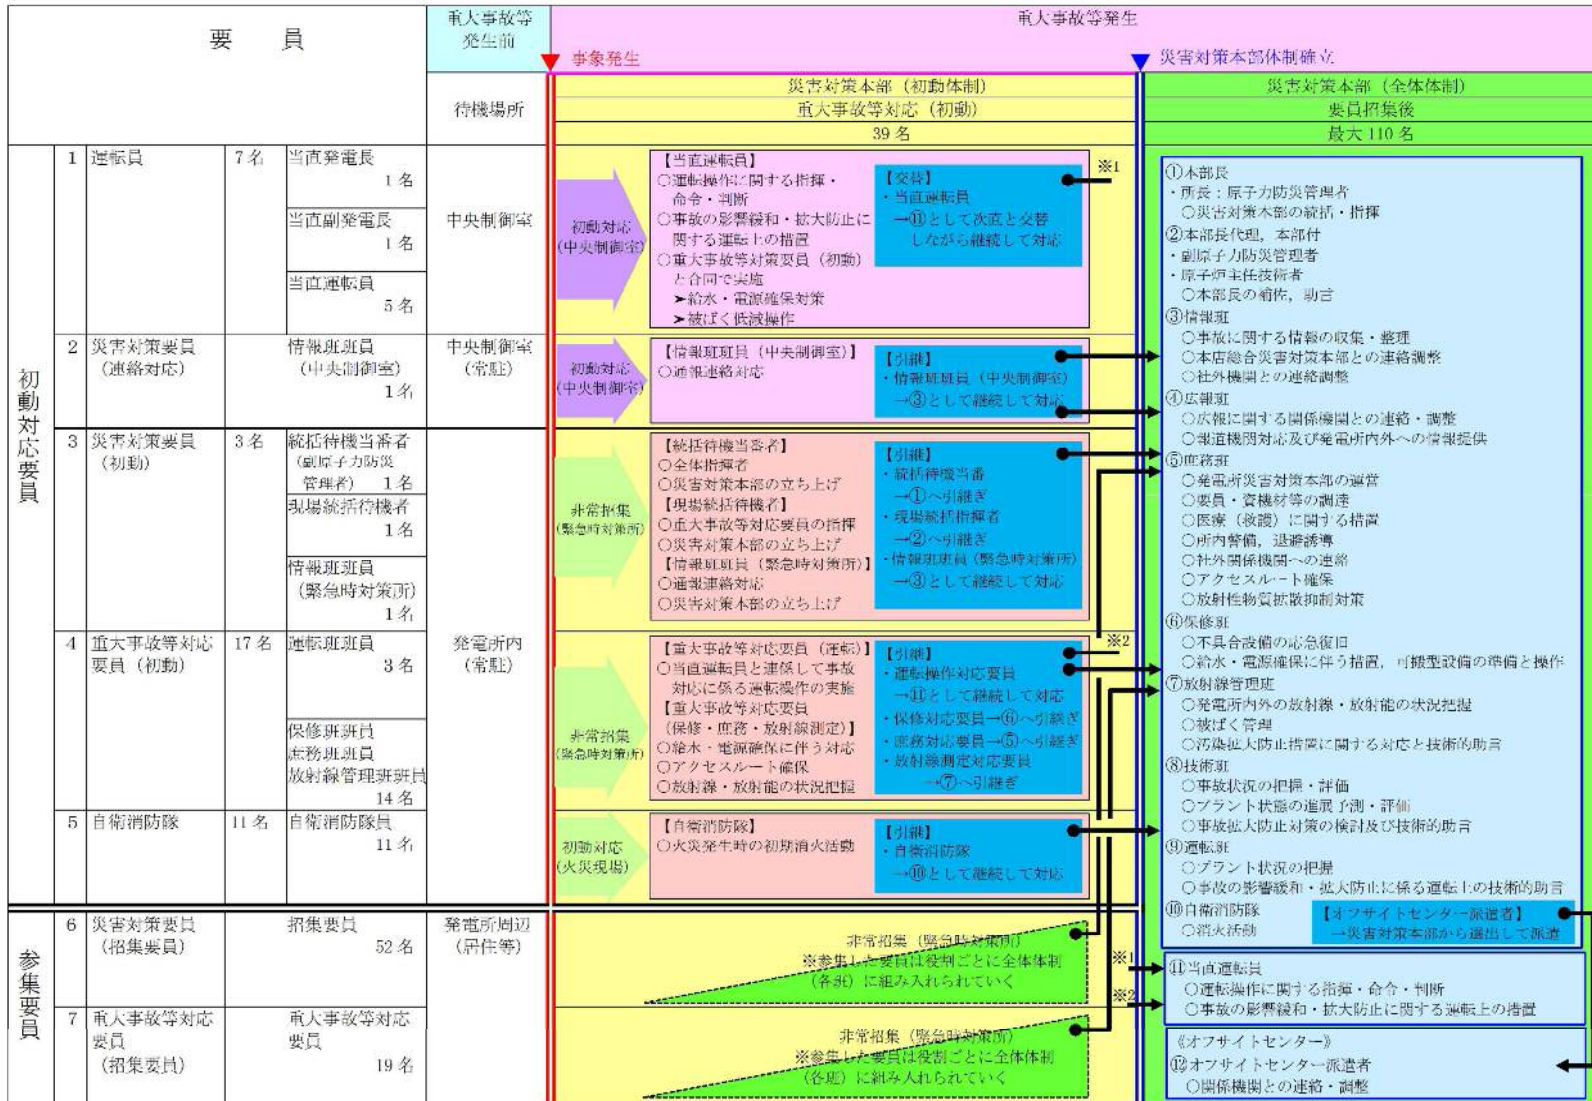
| 要員 | | | | 待機場所 | 災害対策本部（初動体制）重大事故等対応（初動）39名 | 災害対策本部（全体体制）要員招集後 最大110名 |
|---|---|---|---|---|---|---|
| 初動対応要員 | 1 | 運転員 | 7名 | 当直発電長 1名 / 当直副発電長 1名 / 当直運転員 5名 | 中央制御室 | |
| | 2 | 災害対策要員（連絡対応） | | 情報班班員（中央制御室）1名 | 中央制御室（常駐） | |
| | 3 | 災害対策要員（初動） | 3名 | 統括待機当番者（副原子力防災管理者）1名 / 現場統括待機者 1名 / 情報班班員（緊急時対策所）1名 | | |
| | 4 | 重大事故等対応要員（初動） | 17名 | 運転班班員 3名 / 保修班班員 庶務班班員 放射線管理班班員 14名 | 発電所内（常駐） | |
| | 5 | 自衛消防隊 | 11名 | 自衛消防隊員 11名 | | |
| 参集要員 | 6 | 災害対策要員（招集要員） | | 招集要員 52名 | 発電所周辺（居住等） | |
| | 7 | 重大事故等対応要員（招集要員） | | 重大事故等対応要員 19名 | | |

重大事故等発生前

重大事故等発生

事象発生

災害対策本部体制確立

初動対応（中央制御室）

【当直運転員】
○運転操作に関する指揮・命令・判断
○事故の影響緩和・拡大防止に関する運転上の措置
○重大事故等対応要員（初動）と合同で実施
➤給水・電源確保対策
➤被ばく低減操作

【交替】
・当直運転員
→⑪として次直と交替しながら継続して対応

※1

初動対応（中央制御室）

【情報班班員（中央制御室）】
○通報連絡対応

【引継】
・情報班班員（中央制御室）
→③として継続して対応

非常招集（緊急時対策所）

【統括待機当番者】
○全体指揮者
○災害対策本部の立ち上げ
【現場統括待機者】
○重大事故等対応要員の指揮
○災害対策本部の立ち上げ
【情報班班員（緊急時対策所）】
○通報連絡対応
○災害対策本部の立ち上げ

【引継】
・統括待機当番
→①へ引継ぎ
・現場統括指揮者
→②へ引継ぎ
・情報班班員（緊急時対策所）
→③として継続して対応

※2

非常招集（緊急時対策所）

【重大事故等対応要員（運転）】
○当直運転員と連係して事故対応に係る運転操作の実施
【重大事故等対応要員（保修・庶務・放射線測定）】
○給水・電源確保に伴う対応
○アクセスルート確保
○放射線・放射能の状況把握

【引継】
・運転操作対応要員
→⑪として継続して対応
・保修対応要員→⑥へ引継ぎ
・庶務対応要員→⑤へ引継ぎ
・放射線測定対応要員
→⑦へ引継ぎ

初動対応（火災現場）

【自衛消防隊】
○火災発生時の初期消火活動

【引継】
・自衛消防隊
→⑩として継続して対応

非常招集（緊急時対策所）
※参集した要員は役割ごとに全体体制（各班）に組み入れられていく

非常招集（緊急時対策所）
※参集した要員は役割ごとに全体体制（各班）に組み入れられていく

①本部長
・所長：原子力防災管理者
○災害対策本部の統括・指揮
②本部長代理，本部付
・副原子力防災管理者
・原子炉主任技術者
○本部長の補佐，助言
③情報班
○事故に関する情報の収集・整理
○本店総合災害対策本部との連絡調整
○社外機関との連絡調整
④広報班
○広報に関する関係機関との連絡・調整
○報道機関対応及び発電所内外への情報提供
⑤庶務班
○発電所災害対策本部の運営
○要員・資機材等の調達
○医療（救護）に関する措置
○所内警備，退避誘導
○社外関係機関への連絡
○アクセスルート確保
○放射性物質拡散抑制対策
⑥保修班
○不具合設備の応急復旧
○給水・電源確保に伴う措置，可搬型設備の準備と操作
⑦放射線管理班
○発電所内外の放射線・放射能の状況把握
○被ばく管理
○汚染拡大防止措置に関する対応と技術的助言
⑧技術班
○事故状況の把握・評価
○プラント状態の進展予測・評価
○事故拡大防止対策の検討及び技術的助言
⑨運転班
○プラント状況の把握
○事故の影響緩和・拡大防止に係る運転上の技術的助言
⑩自衛消防隊
○消火活動

【オフサイトセンター派遣者】
→災害対策本部から選出して派遣

※1
※2

⑪当直運転員
○運転操作に関する指揮・命令・判断
○事故の影響緩和・拡大防止に関する運転上の措置

《オフサイトセンター》
⑫オフサイトセンター派遣者
○関係機関との連絡・調整